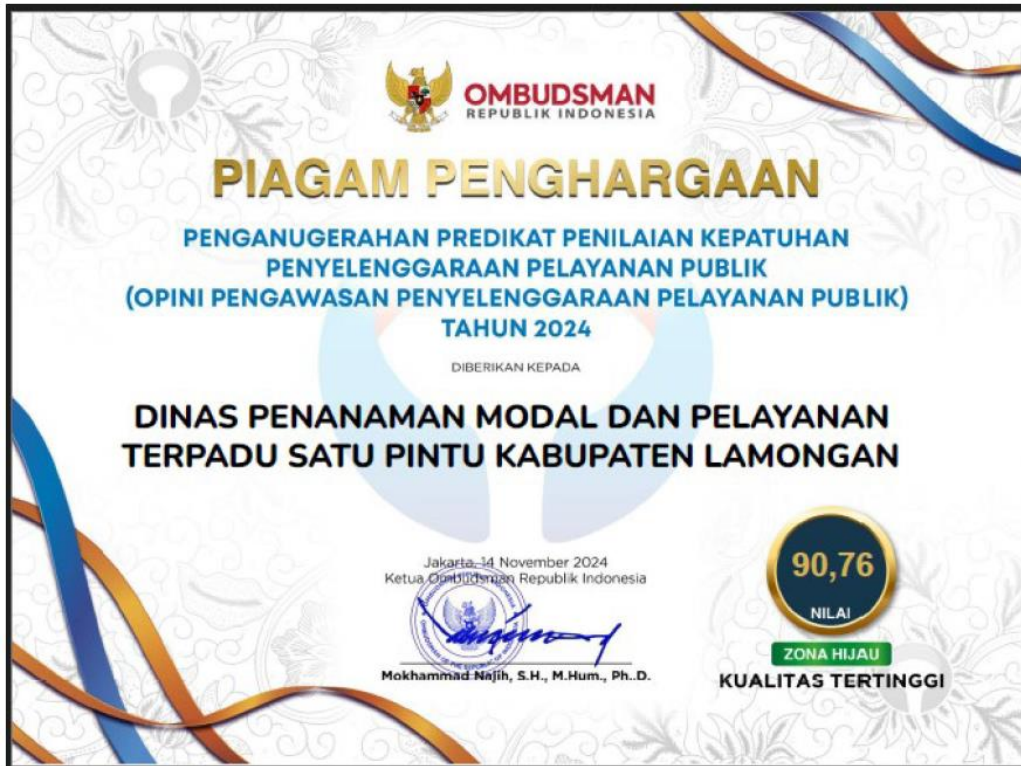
OMBUDSMAN
REPUBLIK INDONESIA

PIAGAM PENGHARGAAN

PENGANUGERAHAN PREDIKAT PENILAIAN KEPATUHAN PENYELENGGARAAN PELAYANAN PUBLIK (OPINI PENGAWASAN PENYELENGGARAAN PELAYANAN PUBLIK) TAHUN 2024

DIBERIKAN KEPADA

DINAS PENANAMAN MODAL DAN PELAYANAN TERPADU SATU PINTU KABUPATEN LAMONGAN

Jakarta, 14 November 2024
Ketua Ombudsman Republik Indonesia

Mokhammad Najih, S.H., M.Hum., Ph.D.

90,76
NILAI
ZONA HIJAU
KUALITAS TERTINGGI